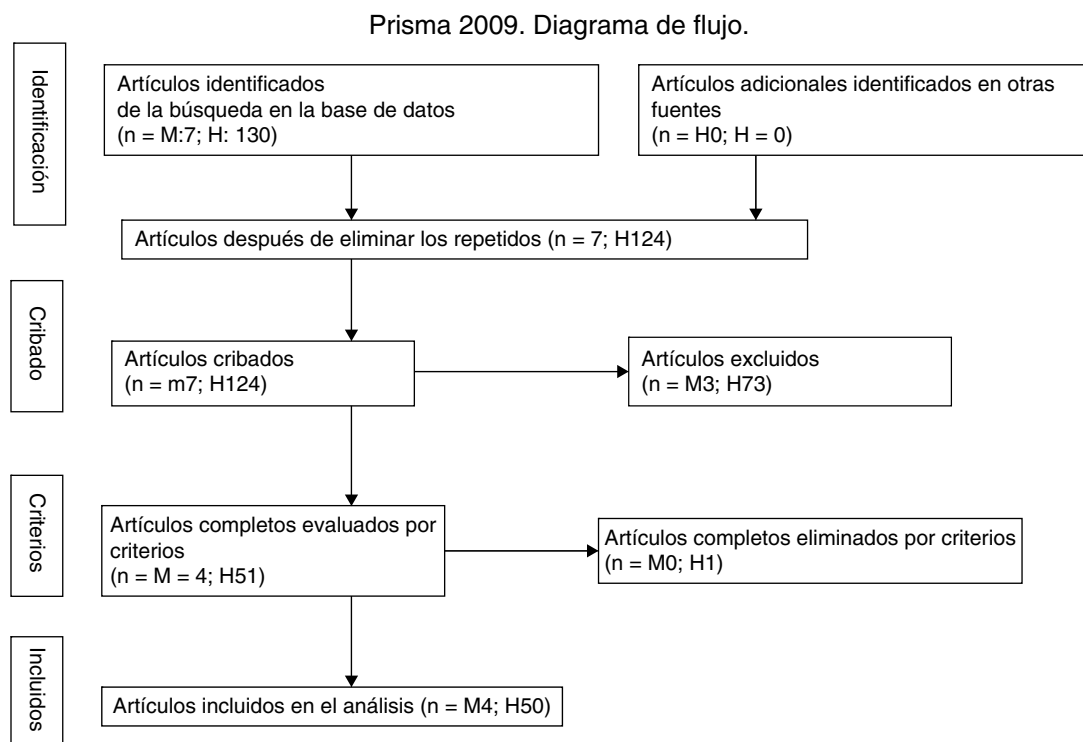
Prisma 2009. Diagrama de flujo.

Identificación

Artículos identificados de la búsqueda en la base de datos (n = M:7; H: 130)

Artículos adicionales identificados en otras fuentes (n = H0; H = 0)

Artículos después de eliminar los repetidos (n = 7; H124)

Cribado

Artículos cribados (n = m7; H124)

Artículos excluidos (n = M3; H73)

Criterios

Artículos completos evaluados por criterios (n = M = 4; H51)

Artículos completos eliminados por criterios (n = M0; H1)

Incluidos

Artículos incluidos en el análisis (n = M4; H50)